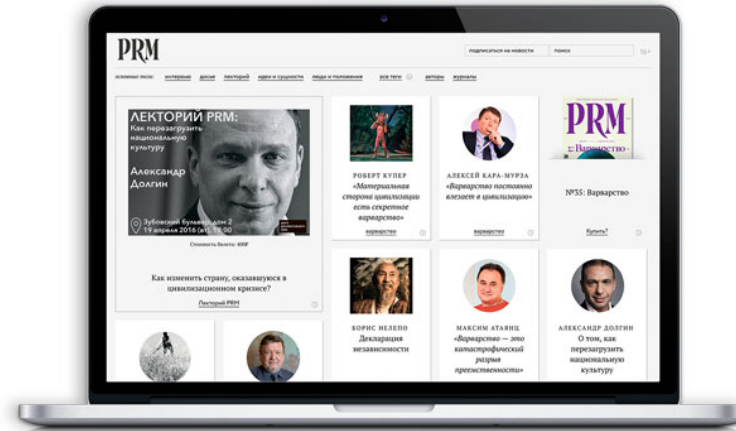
PRM

подписаться на новости

поиск

основные теги: интервью досье лекторий идеи и сущности люди и положения все теги авторы журналы

ЛЕКТОРИЙ PRM:

Как перезагрузить национальную культуру

Александр Долгин

Зубовский бульвар, дом 2

19 апреля 2016 (вт), 19:00

Стоимость билета: 400Р

Как изменить страну, оказавшуюся в цивилизационном кризисе?

Лекторий PRM

РОБЕРТ КУПЕР

«Материальная сторона цивилизации есть секретное варварство»

варварство

АЛЕКСЕЙ КАРА-МУРЗА

«Варварство постоянно влезает в цивилизацию»

варварство

PRM

Варварство

№35: Варварство

Купить?

ХОРИС НЕЛЕПО

Декларация независимости

МАКСИМ АТАЯНЦ

«Варварство — это катастрофический разрыв преемственности»

АЛЕКСАНДР ДОЛГИН

О том, как перезагрузить национальную культуру